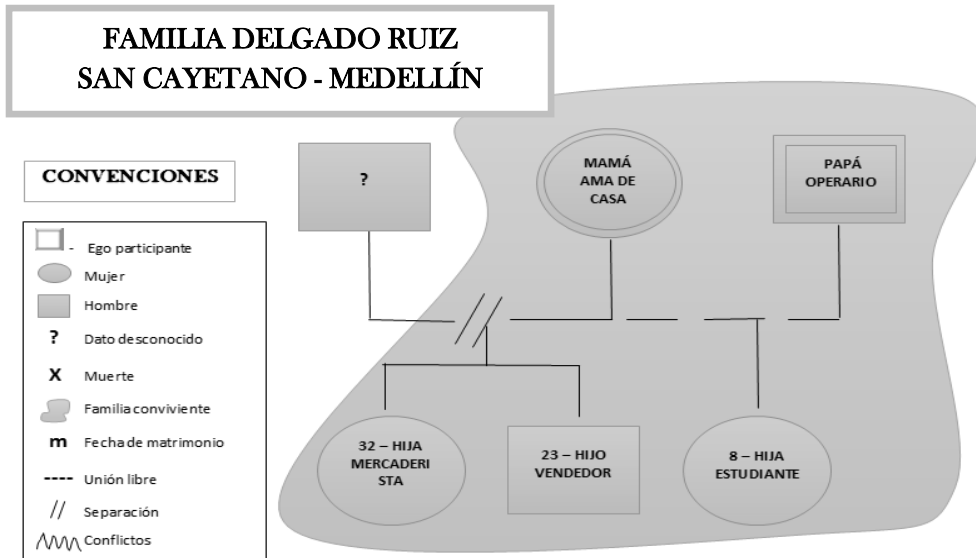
FAMILIA DELGADO RUIZ
SAN CAYETANO - MEDELLÍN

CONVENCIONES

- Ego participante
Mujer
Hombre
? Dato desconocido
X Muerte
Familia conviviente
m Fecha de matrimonio
---- Unión libre
// Separación
Conflictos

?

MAMÁ AMA DE CASA

PAPÁ OPERARIO

32 – HIJA MERCADERI STA

23 – HIJO VENDEDOR

8 – HIJA ESTUDIANTE